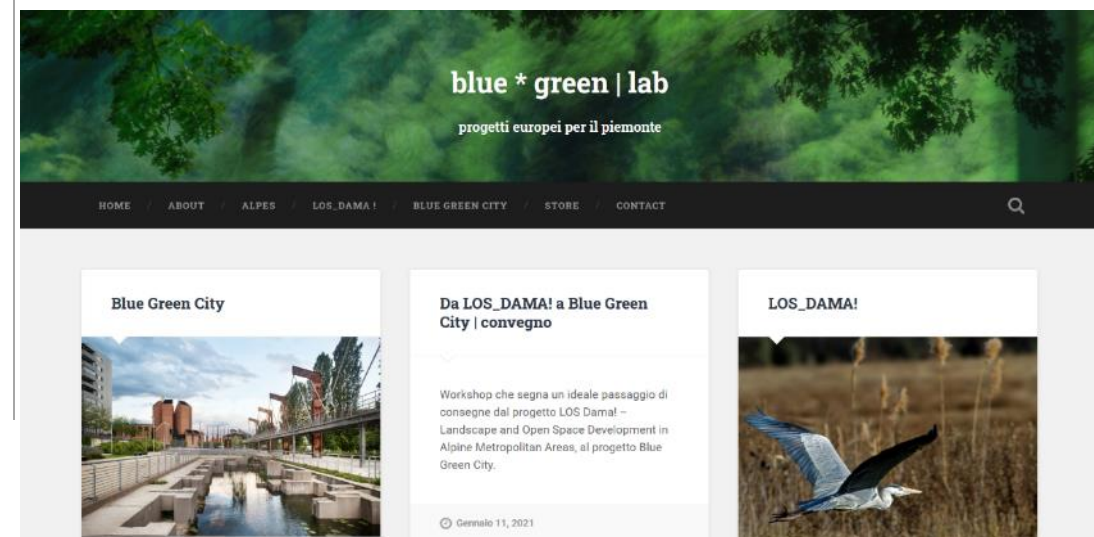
blue * green | lab

progetti europei per il piemonte

HOME / ABOUT / ALPES / LOS_DAMA! / BLUE GREEN CITY / STORE / CONTACT

Blue Green City

Da LOS_DAMA! a Blue Green City | convegno

Workshop che segna un ideale passaggio di consegne dal progetto LOS Dama! – Landscape and Open Space Development in Alpine Metropolitan Areas, al progetto Blue Green City.

Gennaio 11, 2021

LOS_DAMA!